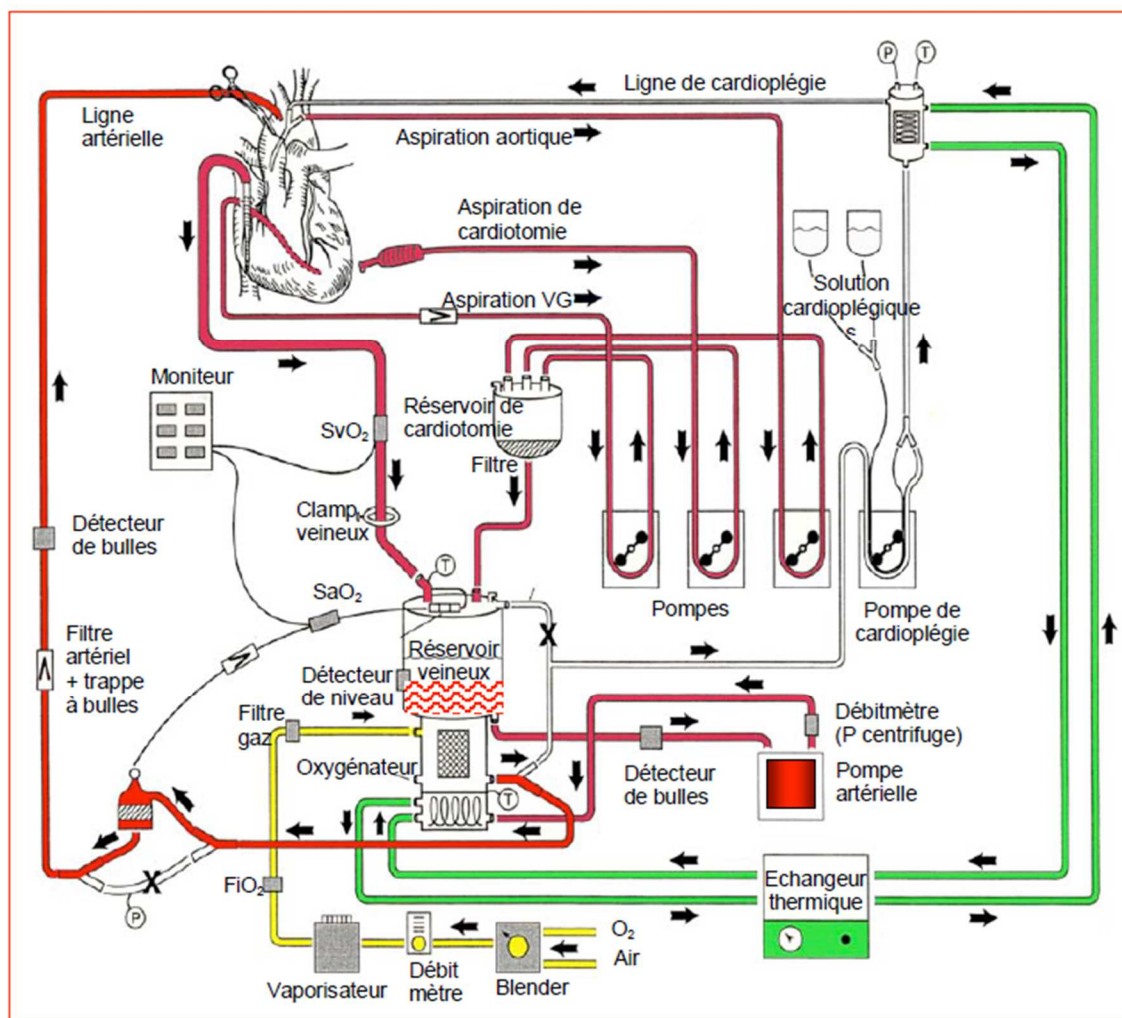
P T
Ligne de cardioplégie
Ligne artérielle
Aspiration aortique
Aspiration de cardiotomie
Solution cardioplégique
Aspiration VG
Moniteur
Réservoir de cardiotomie
SvO$_2$
Filtre
Clamp veineux
Détecteur de bulles
T
Pompes
Pompe de cardioplégie
SaO$_2$
X
Filtre artériel + trappe à bulles
Réservoir veineux
Détecteur de niveau
Filtre gaz
Débitmètre (P centrifuge)
Oxygénateur
T
Détecteur de bulles
Pompe artérielle
X
P
FiO$_2$
Echangeur thermique
O$_2$
Air
Vaporisateur
Débit mètre
Blender